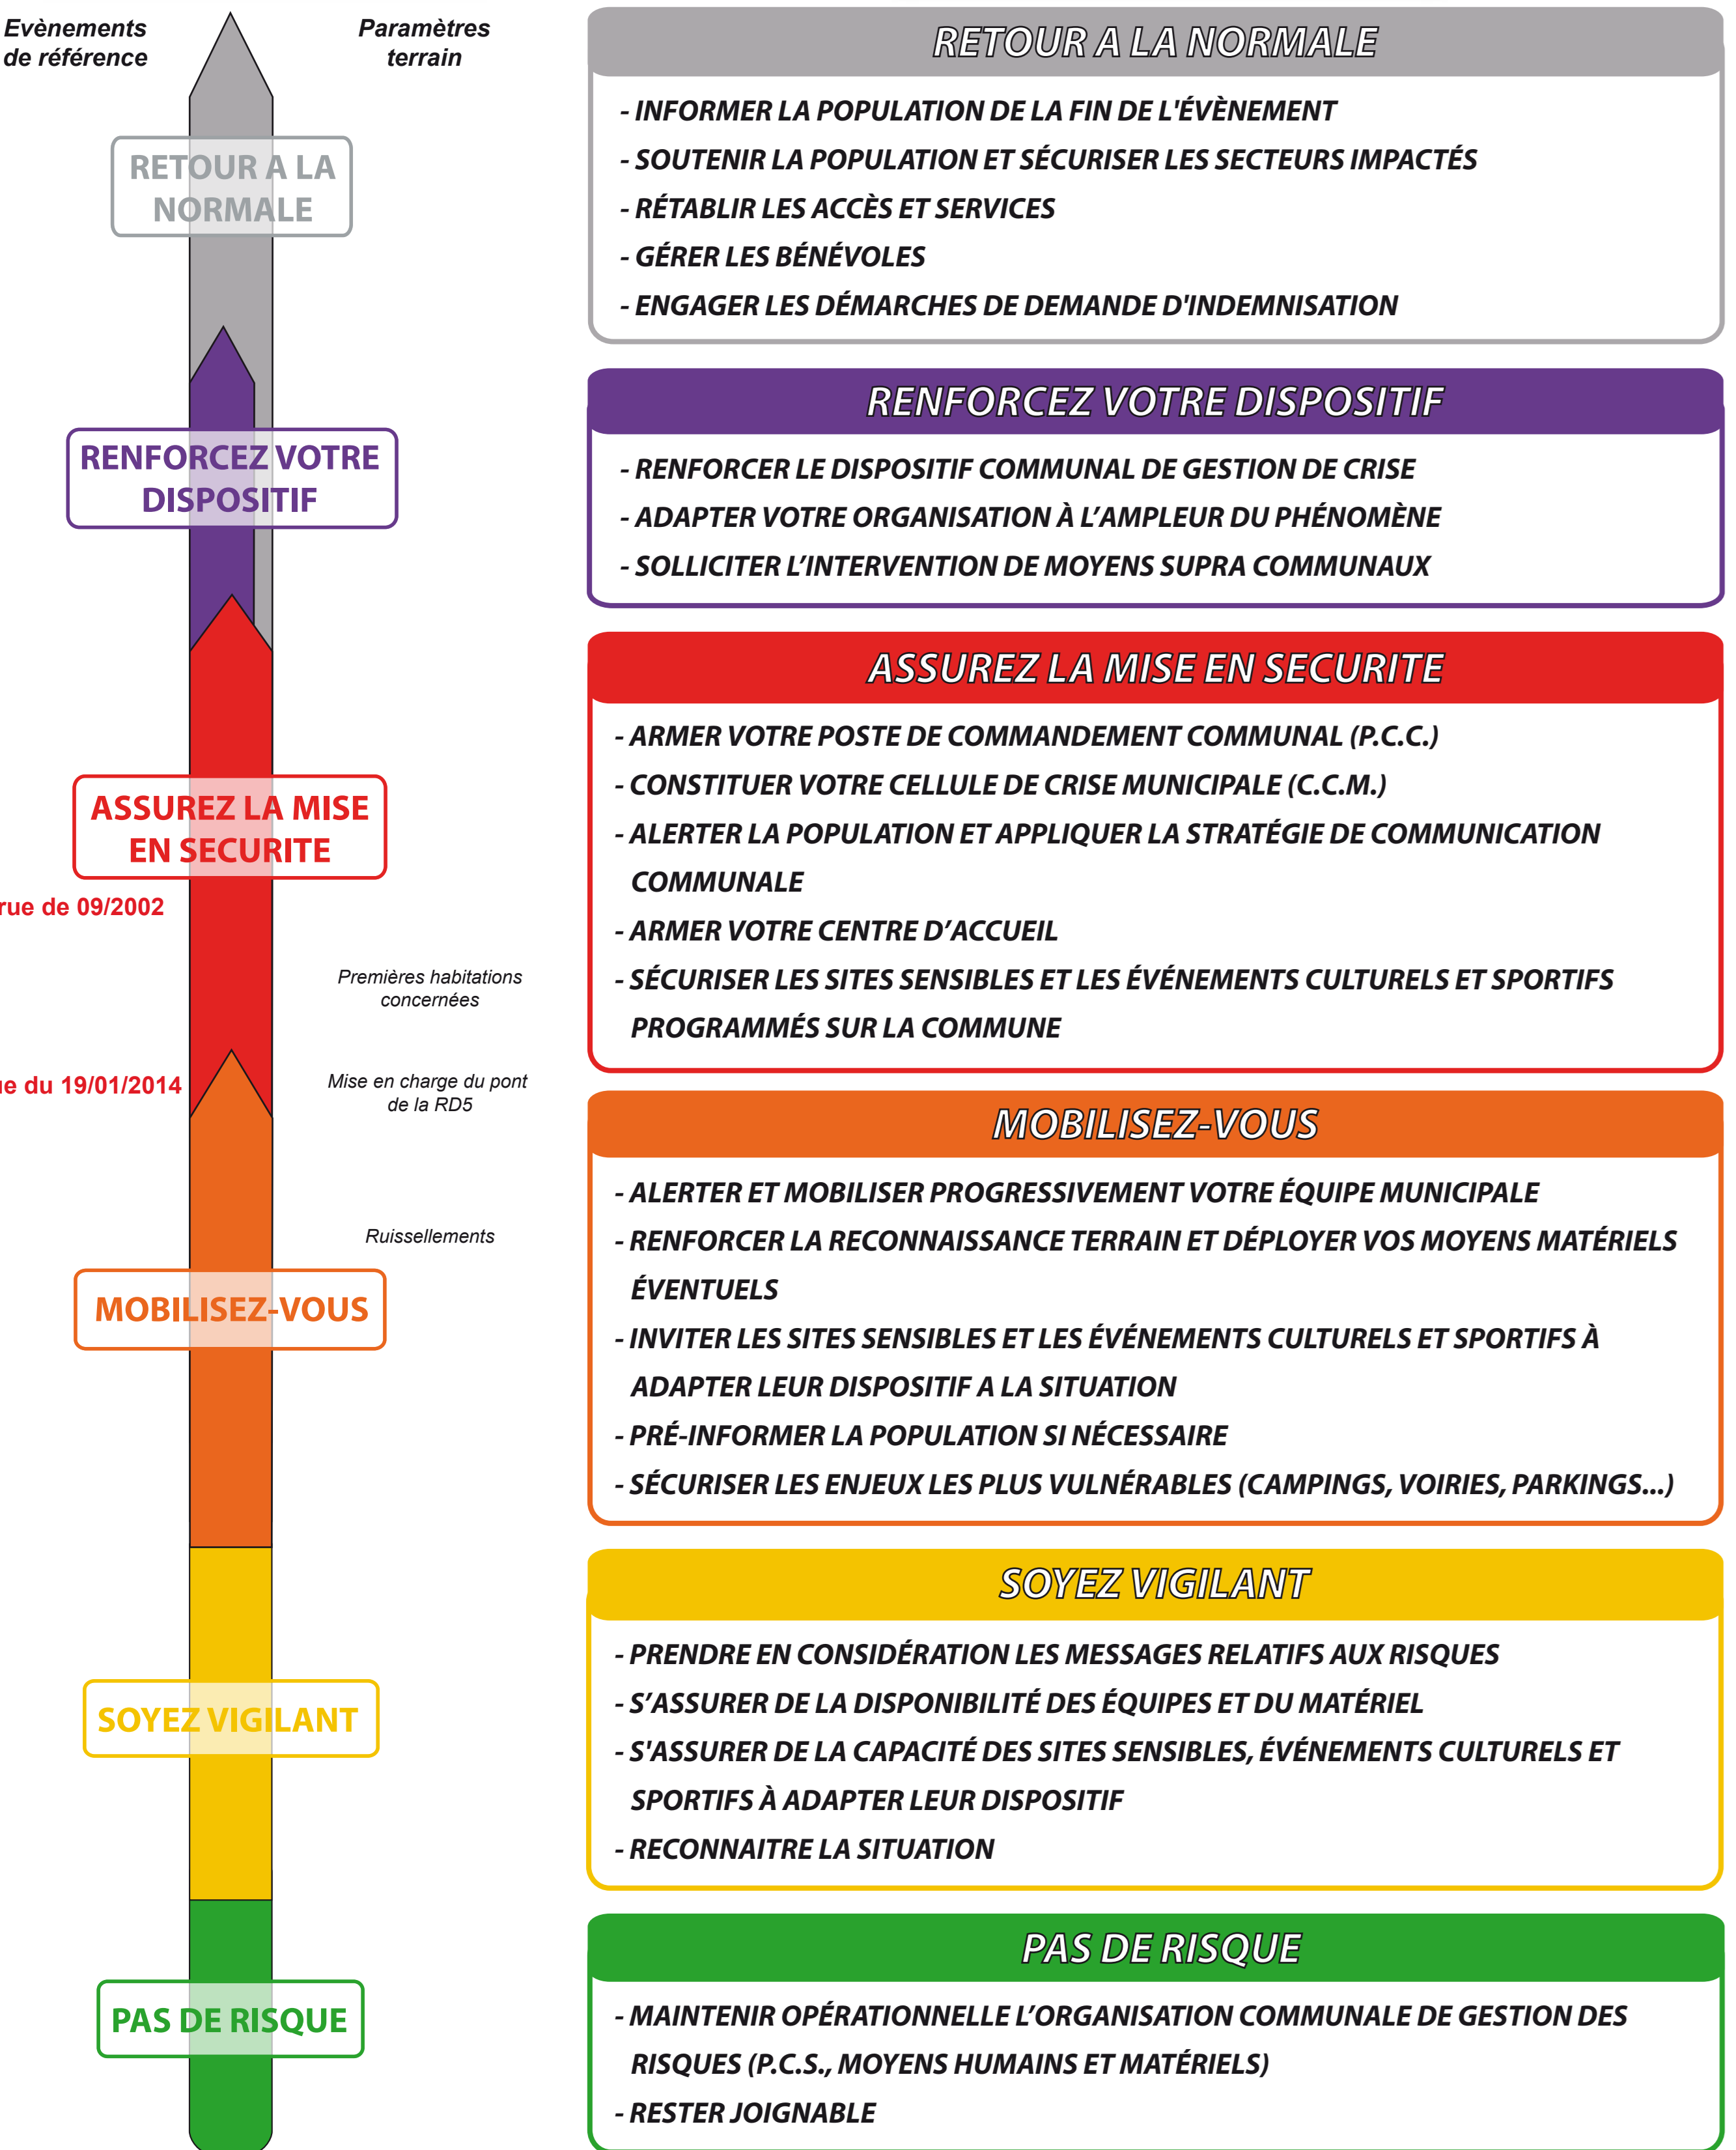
Evènements de référence

Paramètres terrain

RETOUR A LA NORMALE

RENFORCEZ VOTRE DISPOSITIF

ASSUREZ LA MISE EN SECURITE

rue de 09/2002

Premières habitations concernées

ue du 19/01/2014

Mise en charge du pont de la RD5

Ruissellements

MOBILISEZ-VOUS

SOYEZ VIGILANT

PAS DE RISQUE

RETOUR A LA NORMALE

- INFORMER LA POPULATION DE LA FIN DE L'ÉVÈNEMENT
- SOUTENIR LA POPULATION ET SÉCURISER LES SECTEURS IMPACTÉS
- RÉTABLIR LES ACCÈS ET SERVICES
- GÉRER LES BÉNÉVOLES
- ENGAGER LES DÉMARCHES DE DEMANDE D'INDEMNISATION

RENFORCEZ VOTRE DISPOSITIF

- RENFORCER LE DISPOSITIF COMMUNAL DE GESTION DE CRISE
- ADAPTER VOTRE ORGANISATION À L'AMPLEUR DU PHÉNOMÈNE
- SOLLICITER L'INTERVENTION DE MOYENS SUPRA COMMUNAUX

ASSUREZ LA MISE EN SECURITE

- ARMER VOTRE POSTE DE COMMANDEMENT COMMUNAL (P.C.C.)
- CONSTITUER VOTRE CELLULE DE CRISE MUNICIPALE (C.C.M.)
- ALERTER LA POPULATION ET APPLIQUER LA STRATÉGIE DE COMMUNICATION COMMUNALE
- ARMER VOTRE CENTRE D'ACCUEIL
- SÉCURISER LES SITES SENSIBLES ET LES ÉVÉNEMENTS CULTURELS ET SPORTIFS PROGRAMMÉS SUR LA COMMUNE

MOBILISEZ-VOUS

- ALERTER ET MOBILISER PROGRESSIVEMENT VOTRE ÉQUIPE MUNICIPALE
- RENFORCER LA RECONNAISSANCE TERRAIN ET DÉPLOYER VOS MOYENS MATÉRIELS ÉVENTUELS
- INVITER LES SITES SENSIBLES ET LES ÉVÉNEMENTS CULTURELS ET SPORTIFS À ADAPTER LEUR DISPOSITIF A LA SITUATION
- PRÉ-INFORMER LA POPULATION SI NÉCESSAIRE
- SÉCURISER LES ENJEUX LES PLUS VULNÉRABLES (CAMPINGS, VOIRIES, PARKINGS...)

SOYEZ VIGILANT

- PRENDRE EN CONSIDÉRATION LES MESSAGES RELATIFS AUX RISQUES
- S'ASSURER DE LA DISPONIBILITÉ DES ÉQUIPES ET DU MATÉRIEL
- S'ASSURER DE LA CAPACITÉ DES SITES SENSIBLES, ÉVÉNEMENTS CULTURELS ET SPORTIFS À ADAPTER LEUR DISPOSITIF
- RECONNAITRE LA SITUATION

PAS DE RISQUE

- MAINTENIR OPÉRATIONNELLE L'ORGANISATION COMMUNALE DE GESTION DES RISQUES (P.C.S., MOYENS HUMAINS ET MATÉRIELS)
- RESTER JOIGNABLE